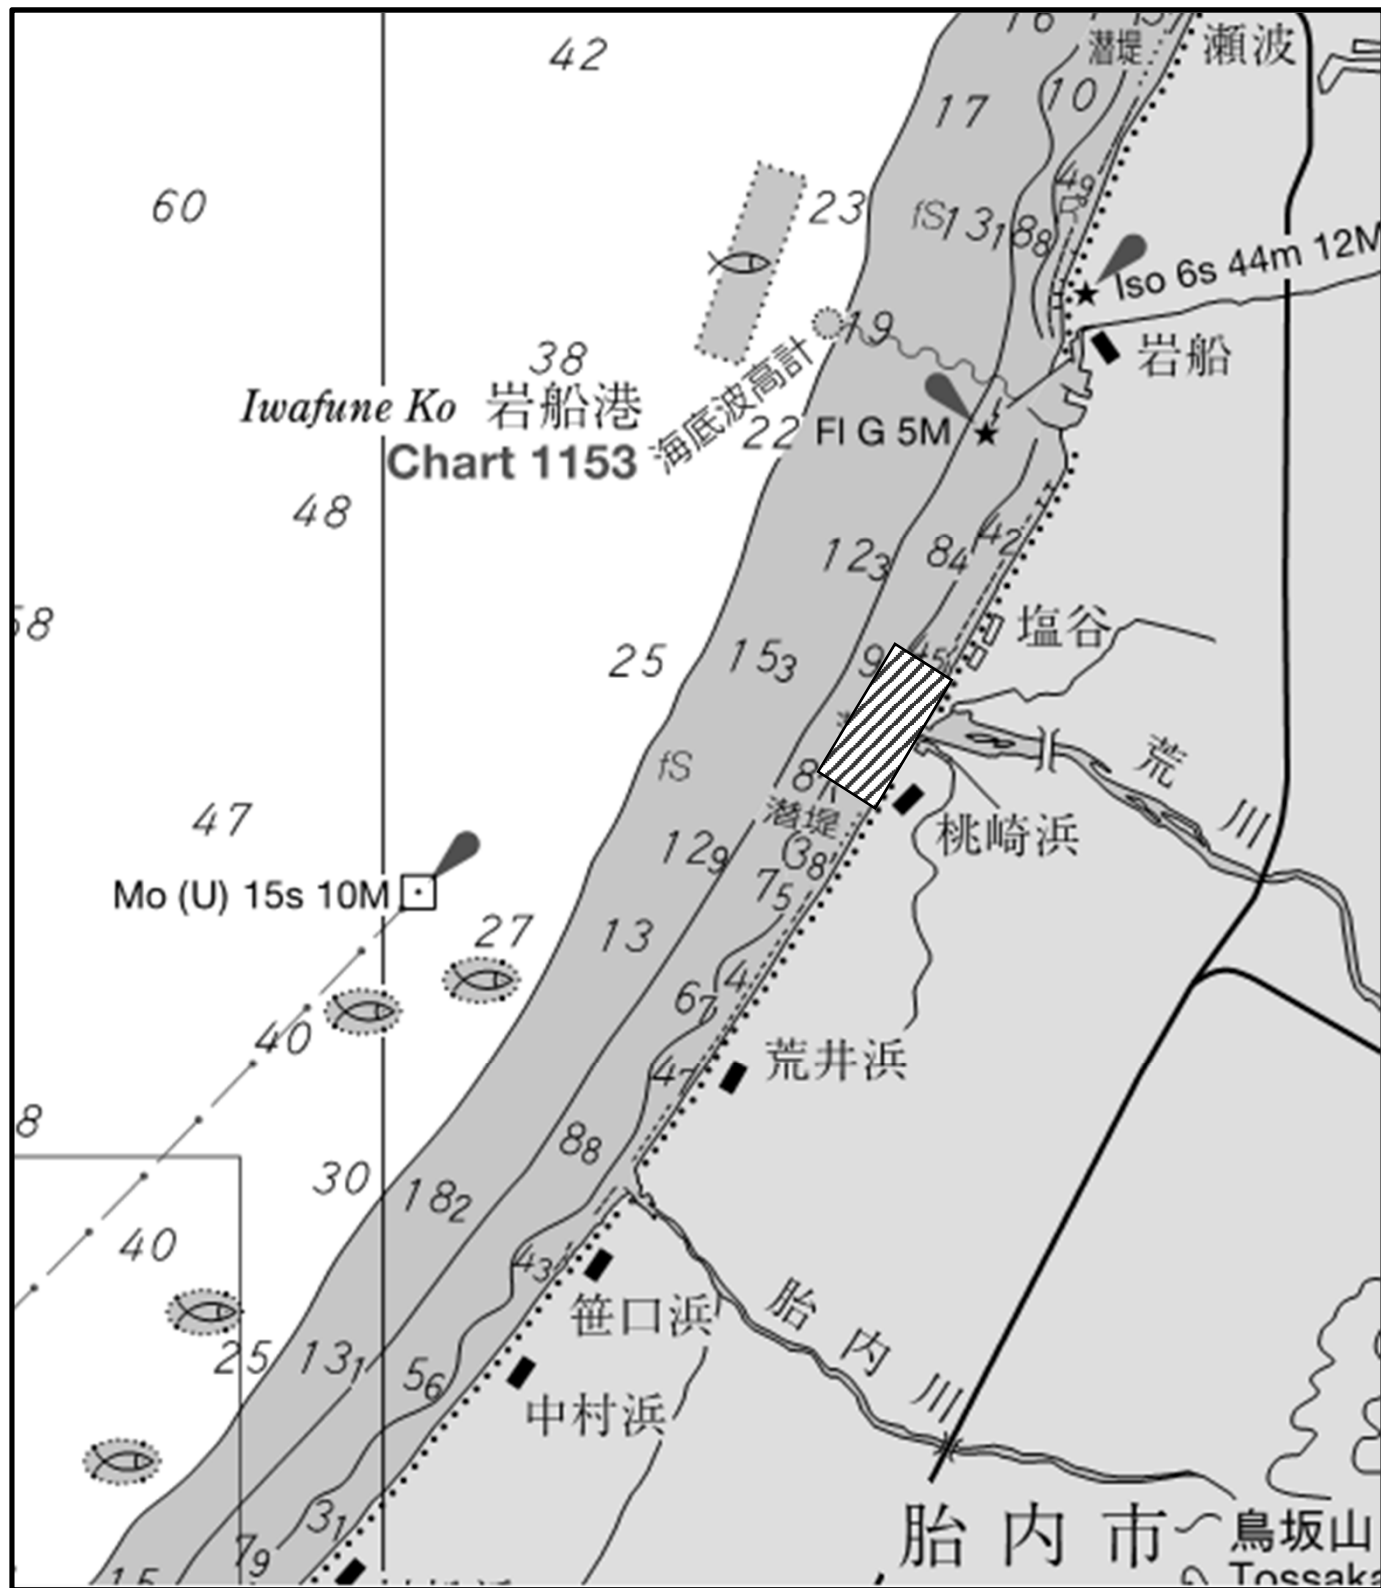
42
16
15
潜堤
瀬波
10
17
60
23
49
fS
$13_1$
$8_8$
Iso 6s 44m 12M
19
岩船
38
Iwafune Ko 岩船港
海底波高計
22 Fl G 5M
Chart 1153
48
$12_3$
$8_4$
42
塩谷
58
25
$15_3$
9
45
荒
fS
8
川
潜堤
桃崎浜
47
$12_9$
38
$7_5$
Mo (U) 15s 10M
27
13
4
$6_7$
40
荒井浜
47
8
$8_8$
30
$18_2$
40
43
笹口浜
胎
内
25
$13_1$
$5_6$
川
中村浜
$3_1$
$7_9$
15
胎 内 市
鳥坂山
Tossaka